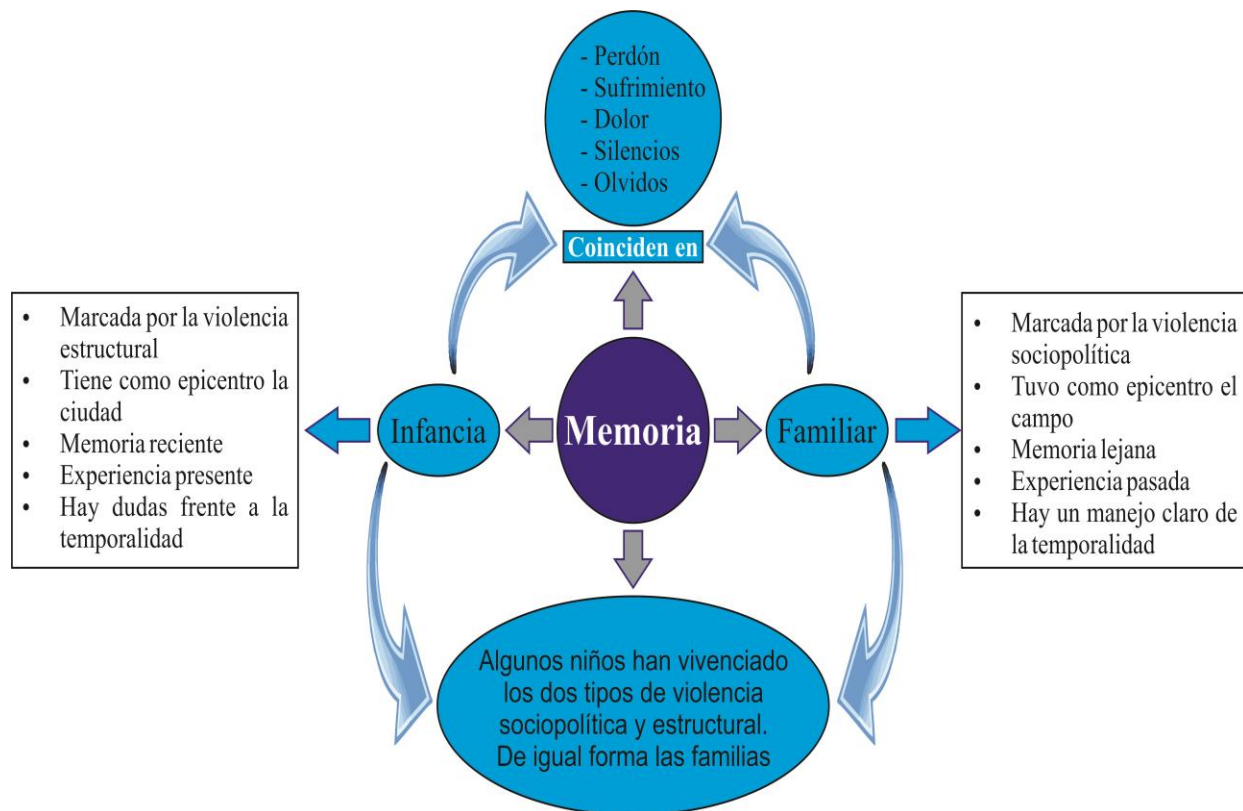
- Perdón
- Sufrimiento
- Dolor
- Silencios
- Olvidos

Coinciden en

- Marcada por la violencia estructural
- Tiene como epicentro la ciudad
- Memoria reciente
- Experiencia presente
- Hay dudas frente a la temporalidad

Infancia

Memoria

Familiar

- Marcada por la violencia sociopolítica
- Tuvo como epicentro el campo
- Memoria lejana
- Experiencia pasada
- Hay un manejo claro de la temporalidad

Algunos niños han vivenciado los dos tipos de violencia sociopolítica y estructural. De igual forma las familias